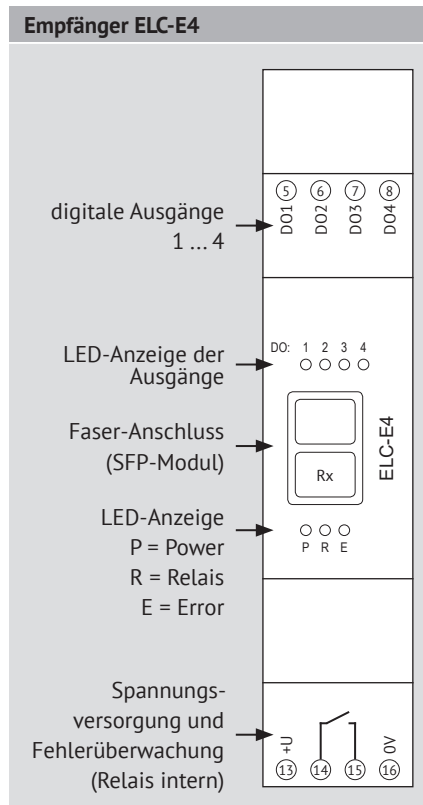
Empfänger ELC-E4

digitale Ausgänge 1 … 4

⑤ ⑥ ⑦ ⑧
DO1 DO2 DO3 DO4

LED-Anzeige der Ausgänge

DO: 1 2 3 4

Faser-Anschluss (SFP-Modul)

Rx

ELC-E4

LED-Anzeige
P = Power
R = Relais
E = Error

P R E

Spannungsversorgung und Fehlerüberwachung (Relais intern)

+U 0V
⑬ ⑭ ⑮ ⑯